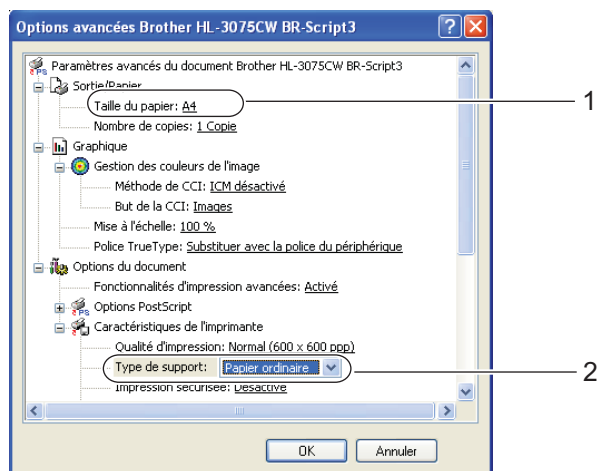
Options avancées Brother HL-3075CW BR-Script3

Paramètres avancés du document Brother HL-3075CW BR-Script3
Sortie/Papier
Taille du papier: A4
Nombre de copies: 1 Copie
Graphique
Gestion des couleurs de l'image
Méthode de CCI: ICM désactivé
But de la CCI: Images
Mise à l'échelle: 100 %
Police TrueType: Substituer avec la police du périphérique
Options du document
Fonctionnalités d'impression avancées: Activé
Options PostScript
Caractéristiques de l'imprimante
Qualité d'impression: Normal (600 x 600 ppp)
Type de support: Papier ordinaire
Impression sécurisée: Désactivé

1
2

OK
Annuler